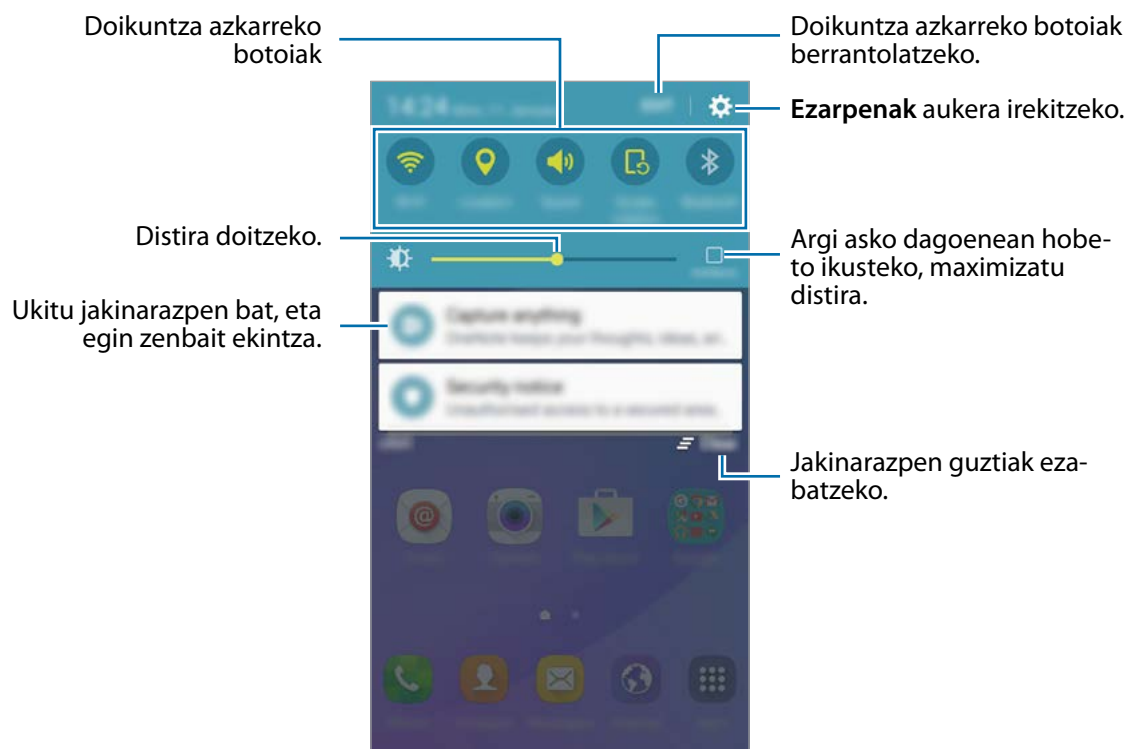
Doikuntza azkarreko botoiak

Doikuntza azkarreko botoiak berrantolatzeko.

14:24

EDIT

**Ezarpenak** aukera irekitzeko.

Distira doitzeko.

Argi asko dagoenean hobeto ikusteko, maximizatu distira.

Ukitu jakinarazpen bat, eta egin zenbait ekintza.

Capture anything

Security notice

CLEAR

Jakinarazpen guztiak ezabatzeko.